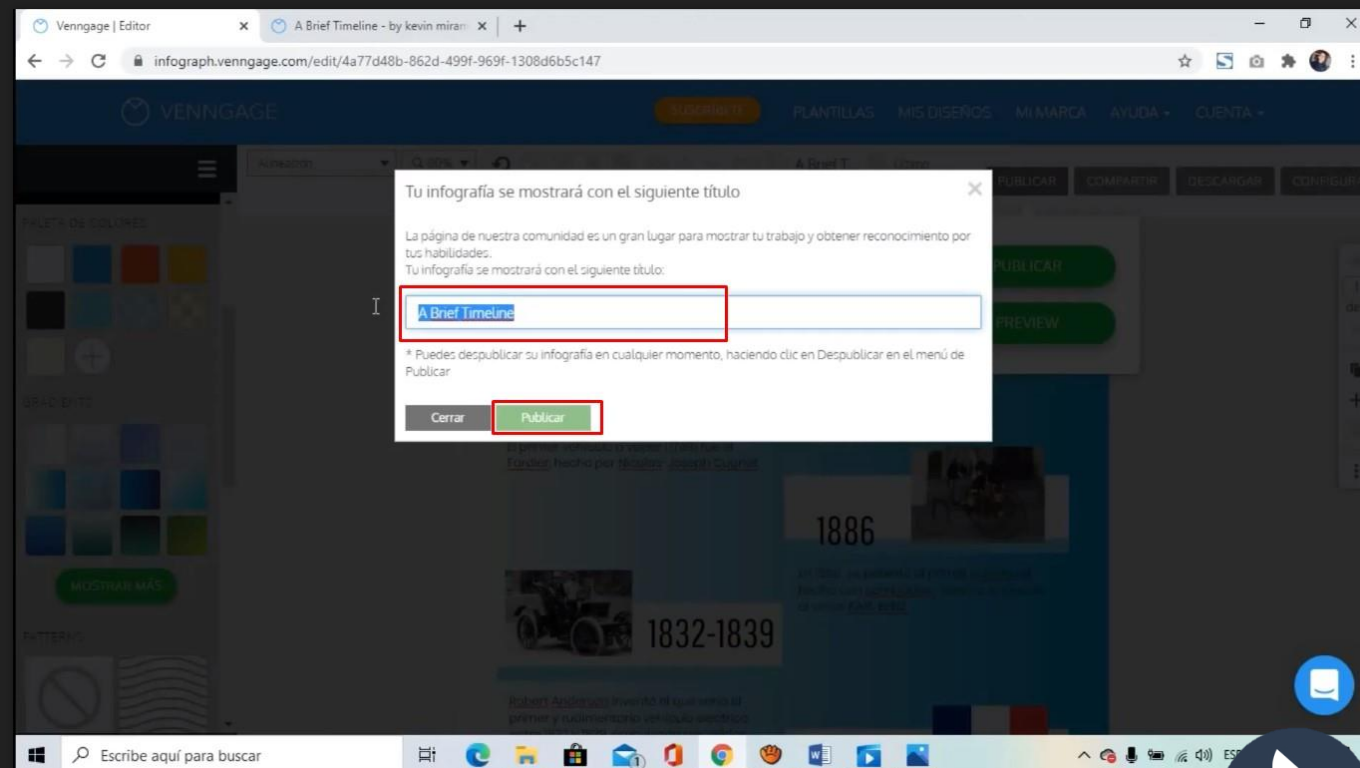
Venngage | Editor
A Brief Timeline - by kevin miran
infograph.venngage.com/edit/4a77d48b-862d-499f-969f-1308d6b5c147

VENNGAGE
SUSCRIBETE
PLANTILLAS MIS DISEÑOS MI MARCA AYUDA CUENTA

PUBLICAR COMPARTIR DESCARGAR CONFIGURA

PALETA DE COLORES
GRADIENTE
MOSTRAR MÁS
PATTERNS

Tu infografía se mostrará con el siguiente título

La página de nuestra comunidad es un gran lugar para mostrar tu trabajo y obtener reconocimiento por tus habilidades.
Tu infografía se mostrará con el siguiente título:

A Brief Timeline

* Puedes despublicar su infografía en cualquier momento, haciendo clic en Despublicar en el menú de Publicar

Cerrar
Publicar

PUBLICAR
PREVIEW

1886
1832-1839
Robert Anderson

Escribe aquí para buscar